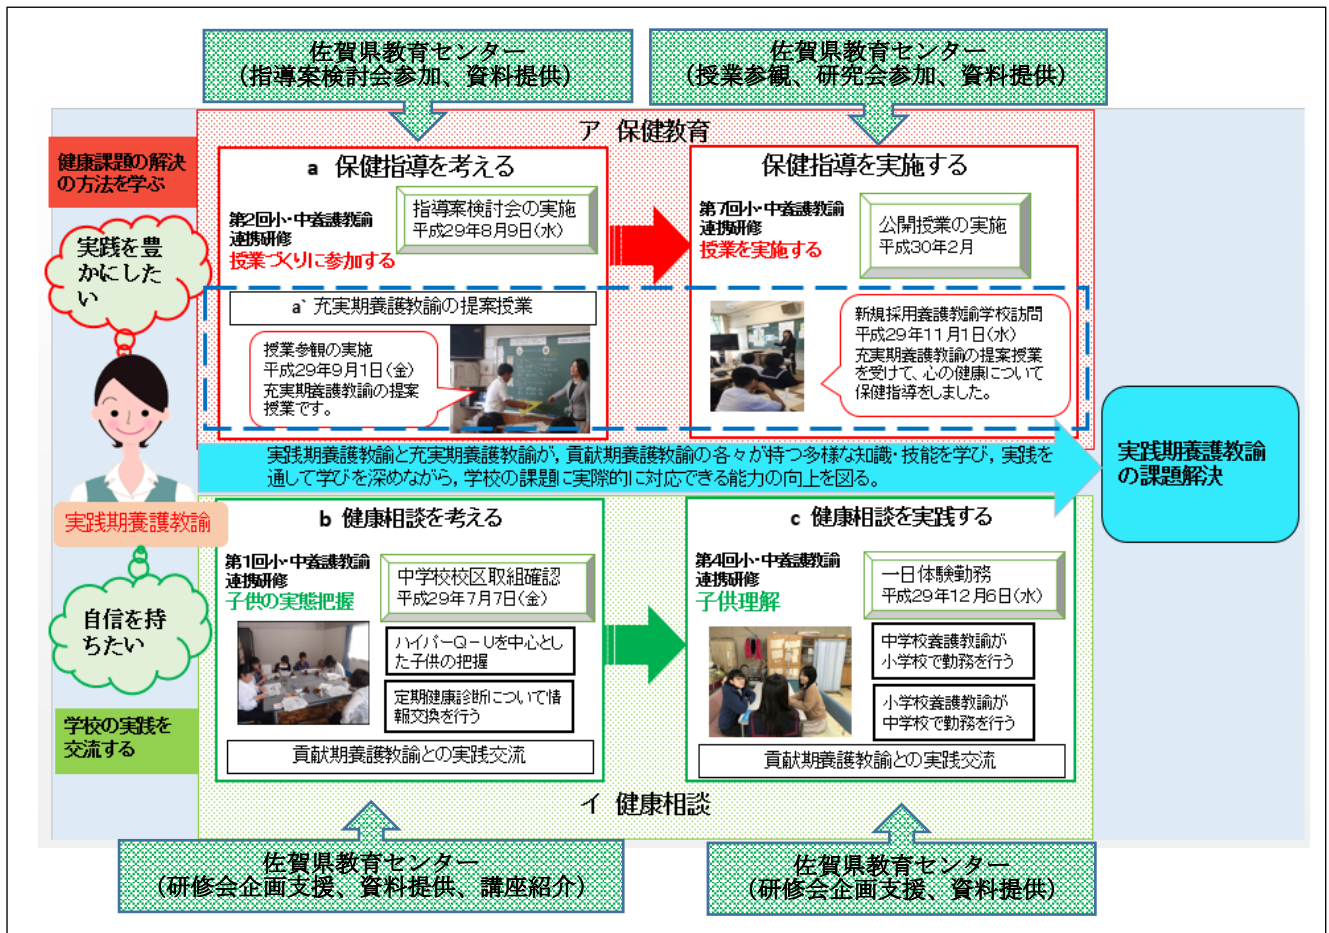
佐賀県教育センター
（指導案検討会参加、資料提供）

佐賀県教育センター
（授業参観、研究会参加、資料提供）

ア 保健教育

健康課題の解決の方法を学ぶ

実践を豊かにしたい

a 保健指導を考える

第2回小・中養護教諭連携研修
授業づくりに参加する

指導案検討会の実施
平成29年8月9日（水）

保健指導を実施する

第7回小・中養護教諭連携研修
授業を実施する

公開授業の実施
平成30年2月

a` 充実期養護教諭の提案授業

授業参観の実施
平成29年9月1日（金）
充実期養護教諭の提案授業です。

新規採用養護教諭学校訪問
平成29年11月1日（水）
充実期養護教諭の提案授業を受けて、心の健康について保健指導をしました。

実践期養護教諭と充実期養護教諭が，貢献期養護教諭の各々が持つ多様な知識・技能を学び，実践を通して学びを深めながら，学校の課題に実際的に対応できる能力の向上を図る。

実践期養護教諭の課題解決

実践期養護教諭

自信を持ちたい

学校の実践を交流する

b 健康相談を考える

第1回小・中養護教諭連携研修
子供の実態把握

中学校校区取組確認
平成29年7月7日（金）

ハイパーQ－Uを中心とした子供の把握

定期健康診断について情報交換を行う

貢献期養護教諭との実践交流

c 健康相談を実践する

第4回小・中養護教諭連携研修
子供理解

一日体験勤務
平成29年12月6日（水）

中学校養護教諭が小学校で勤務を行う

小学校養護教諭が中学校で勤務を行う

貢献期養護教諭との実践交流

イ 健康相談

佐賀県教育センター
（研修会企画支援、資料提供、講座紹介）

佐賀県教育センター
（研修会企画支援、資料提供）